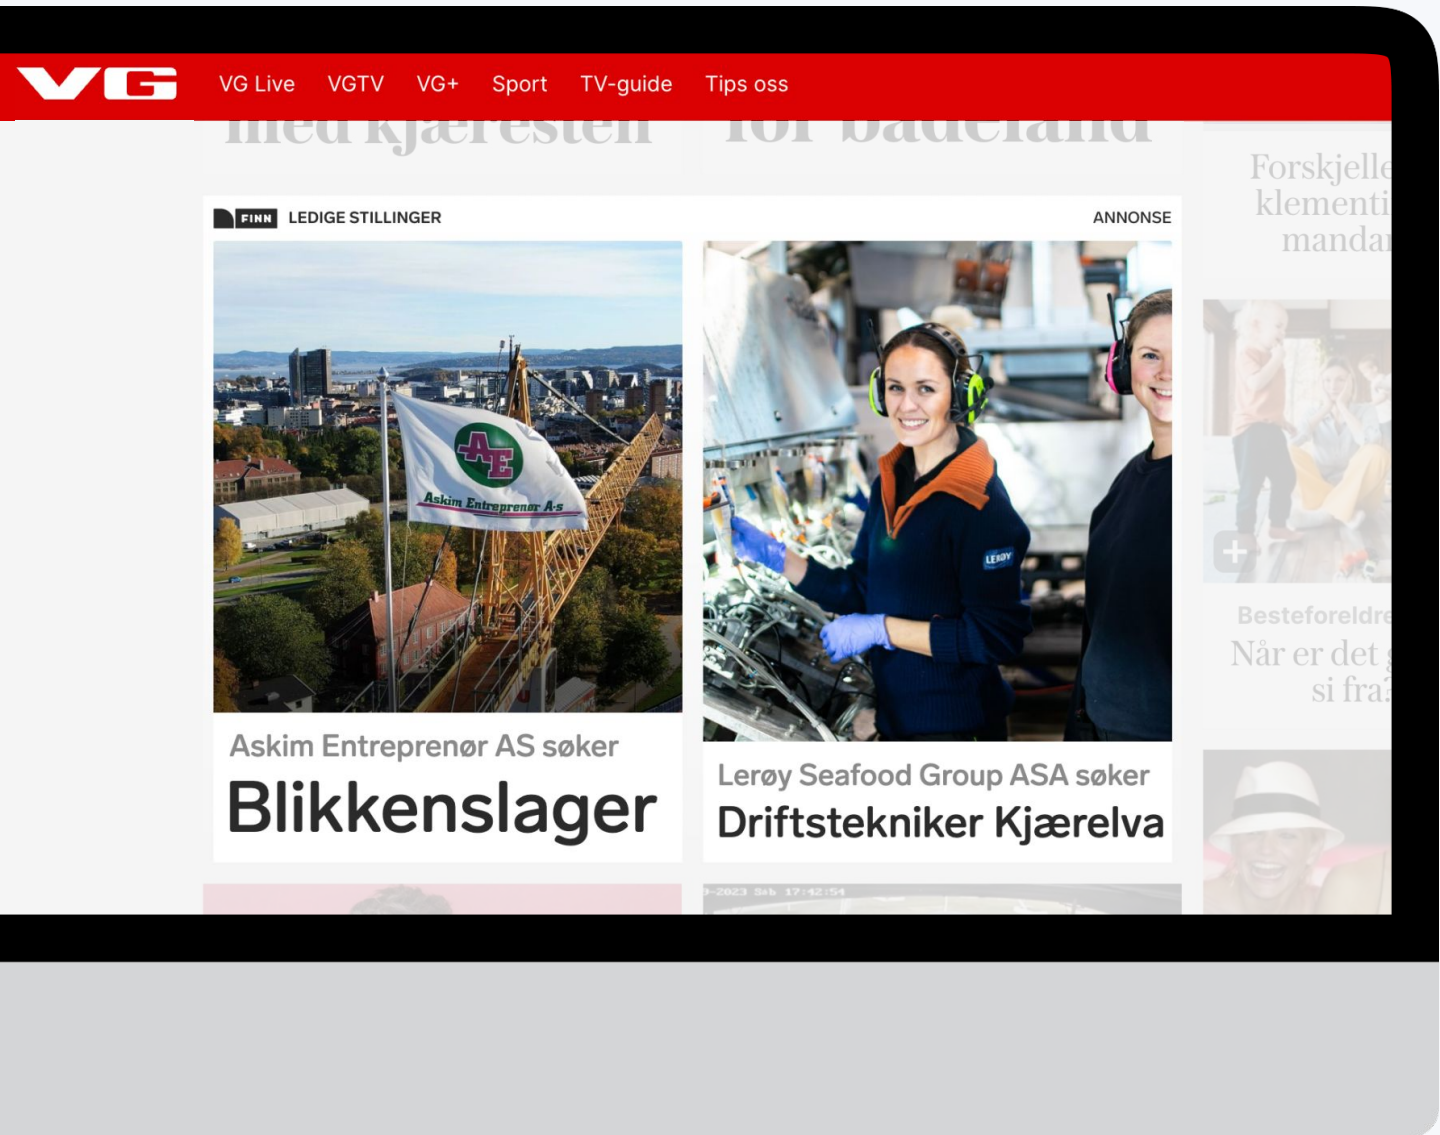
VG Live VGTV VG+ Sport TV-guide Tips oss

med kjæresten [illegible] for badeland

FINN LEDIGE STILLINGER ANNONSE

Askim Entreprenør A-S

Askim Entreprenør AS søker

Blikkenslager

LERØY

Lerøy Seafood Group ASA søker

Driftstekniker Kjærelva

Forskjelle klementi manda

Besteforeldre

Når er det si fra

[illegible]-2023 Sat 17:42:54